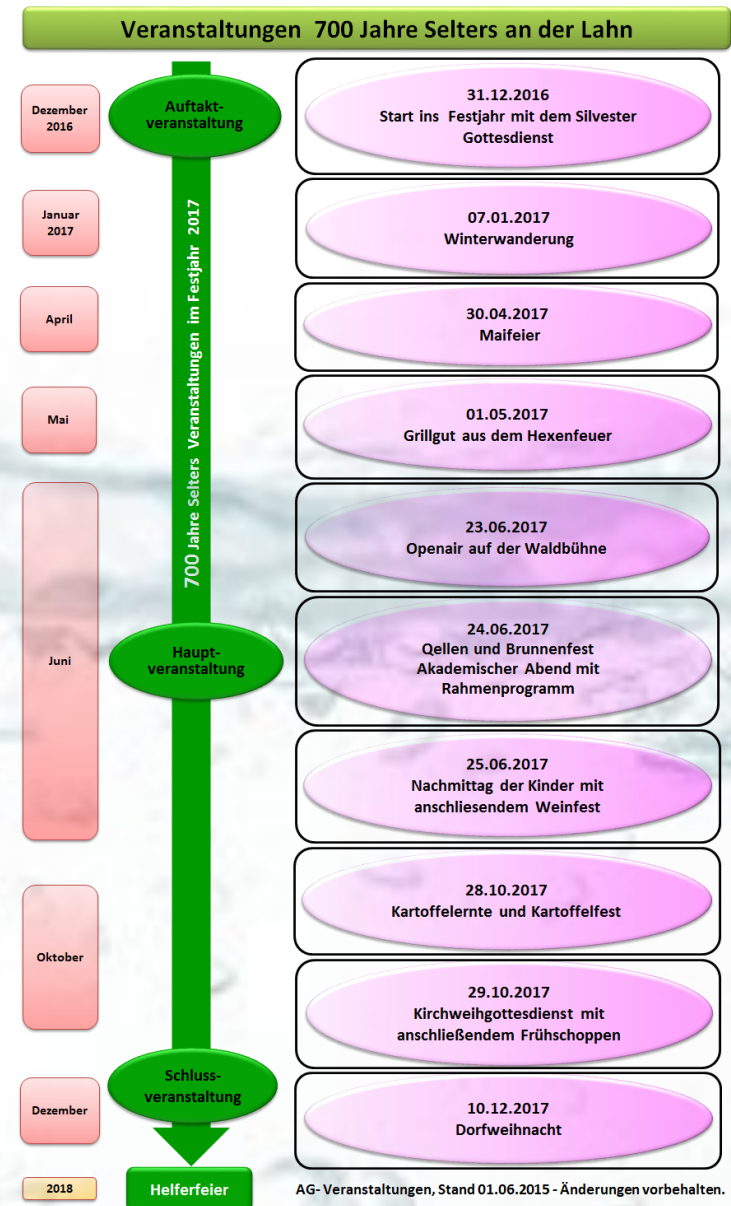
Veranstaltungen 700 Jahre Selters an der Lahn

Dezember 2016

Auftakt-veranstaltung

31.12.2016
Start ins Festjahr mit dem Silvester Gottesdienst

Januar 2017

07.01.2017
Winterwanderung

April

30.04.2017
Maifeier

Mai

01.05.2017
Grillgut aus dem Hexenfeuer

700 Jahre Selters Veranstaltungen im Festjahr 2017

Juni

23.06.2017
Openair auf der Waldbühne

Haupt-veranstaltung

24.06.2017
Qellen und Brunnenfest
Akademischer Abend mit Rahmenprogramm

25.06.2017
Nachmittag der Kinder mit anschliesendem Weinfest

Oktober

28.10.2017
Kartoffelernte und Kartoffelfest

29.10.2017
Kirchweihgottesdienst mit anschließendem Frühschoppen

Schluss-veranstaltung

Dezember

10.12.2017
Dorfweihnacht

2018

Helferfeier

AG- Veranstaltungen, Stand 01.06.2015 - Änderungen vorbehalten.